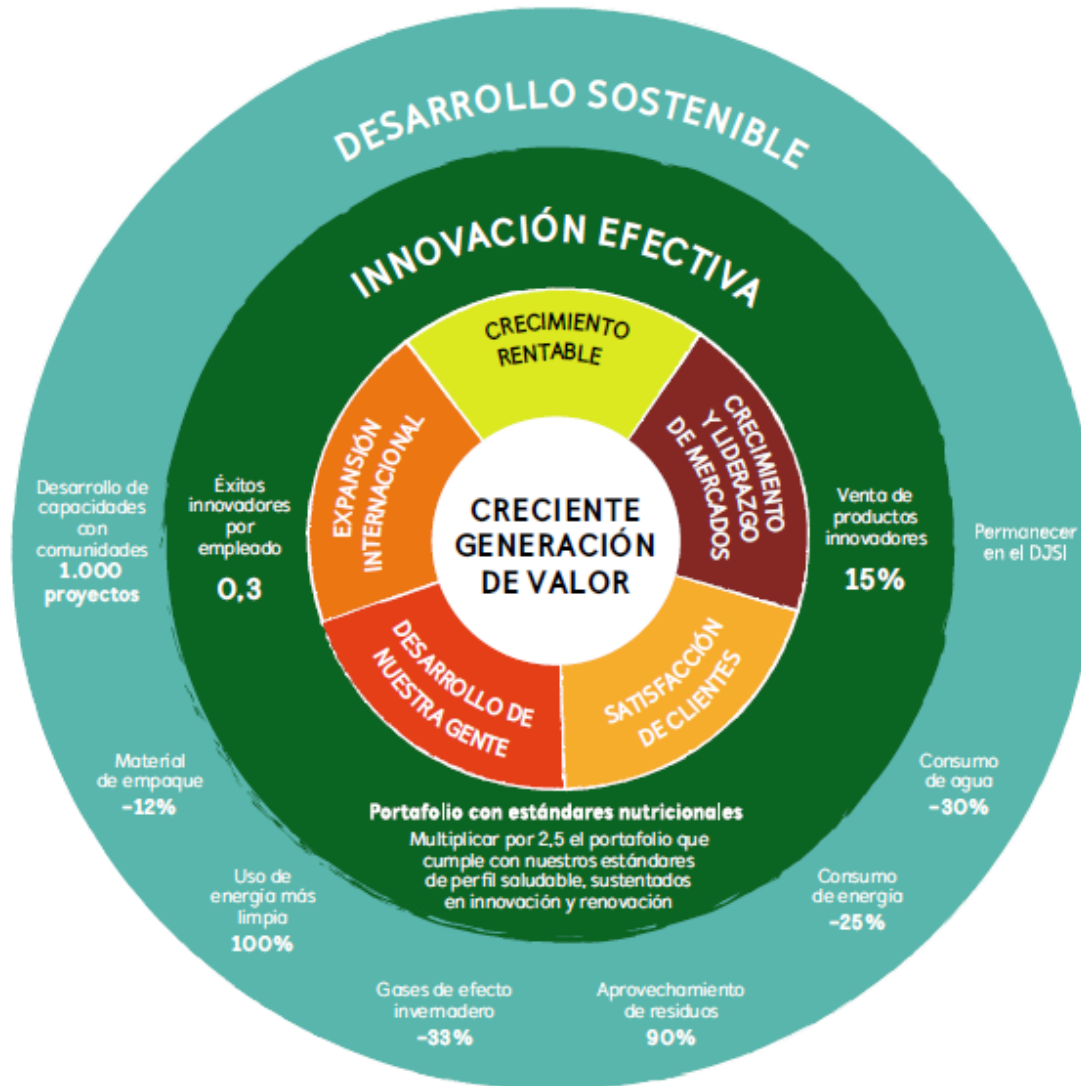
DESARROLLO SOSTENIBLE

INNOVACIÓN EFECTIVA

CRECIMIENTO RENTABLE

CRECIMIENTO Y LIDERAZGO DE MERCADOS

SATISFACCIÓN DE CLIENTES

DESARROLLO DE NUESTRA GENTE

EXPANSIÓN INTERNACIONAL

CRECIENTE GENERACIÓN DE VALOR

Éxitos innovadores por empleado
0,3

Venta de productos innovadores
15%

Portafolio con estándares nutricionales
Multiplicar por 2,5 el portafolio que cumple con nuestros estándares de perfil saludable, sustentados en innovación y renovación

Desarrollo de capacidades con comunidades
1.000 proyectos

Permanecer en el DJSI

Material de empaque
-12%

Consumo de agua
-30%

Uso de energía más limpia
100%

Consumo de energía
-25%

Gases de efecto invernadero
-33%

Aprovechamiento de residuos
90%